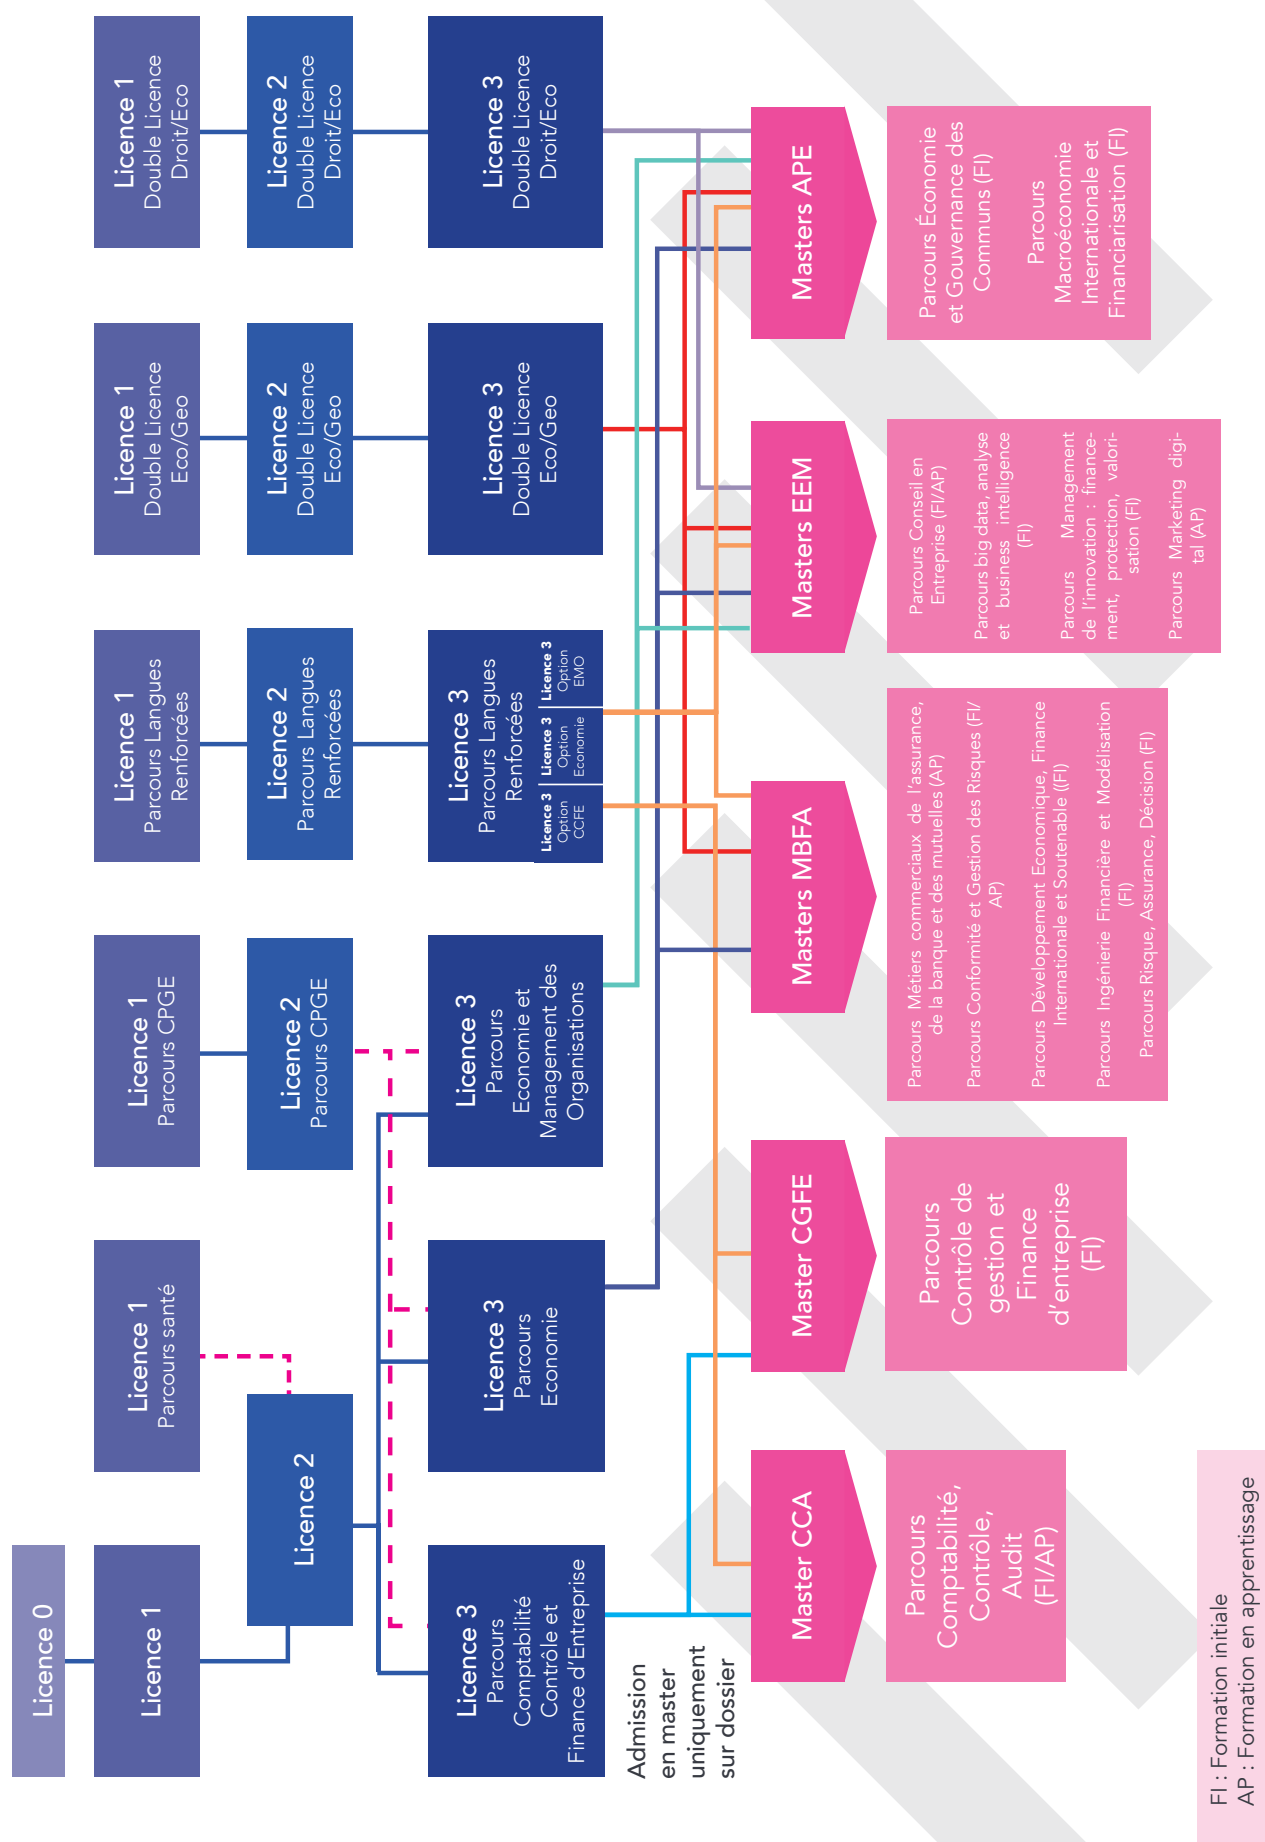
Licence 0

Licence 1

Licence 2

Licence 1
Parcours santé

Licence 3
Parcours Comptabilité Contrôle et Finance d'Entreprise

Licence 3
Parcours Economie

Licence 1
Parcours CPGE

Licence 2
Parcours CPGE

Licence 3
Parcours Economie et Management des Organisations

Licence 1
Parcours Langues Renforcées

Licence 2
Parcours Langues Renforcées

Licence 3
Parcours Langues Renforcées

Licence 3 Option CCFE

Licence 3 Option Economie

Licence 3 Option EMO

Licence 1
Double Licence Eco/Geo

Licence 2
Double Licence Eco/Geo

Licence 3
Double Licence Eco/Geo

Licence 1
Double Licence Droit/Eco

Licence 2
Double Licence Droit/Eco

Licence 3
Double Licence Droit/Eco

Admission en master uniquement sur dossier

Master CCA

Parcours Comptabilité, Contrôle, Audit (FI/AP)

Master CGFE

Parcours Contrôle de gestion et Finance d'entreprise (FI)

Masters MBFA

Parcours Métiers commerciaux de l'assurance, de la banque et des mutuelles (AP)
Parcours Conformité et Gestion des Risques (FI/AP)
Parcours Développement Economique, Finance Internationale et Soutenable ((FI)
Parcours Ingénierie Financière et Modélisation (FI)
Parcours Risque, Assurance, Décision (FI)

Masters EEM

Parcours Conseil en Entreprise (FI/AP)
Parcours big data, analyse et business intelligence (FI)
Parcours Management de l'innovation : financement, protection, valorisation (FI)
Parcours Marketing digital (AP)

Masters APE

Parcours Économie et Gouvernance des Communs (FI)
Parcours Macroéconomie Internationale et Financiarisation (FI)

FI : Formation initiale
AP : Formation en apprentissage